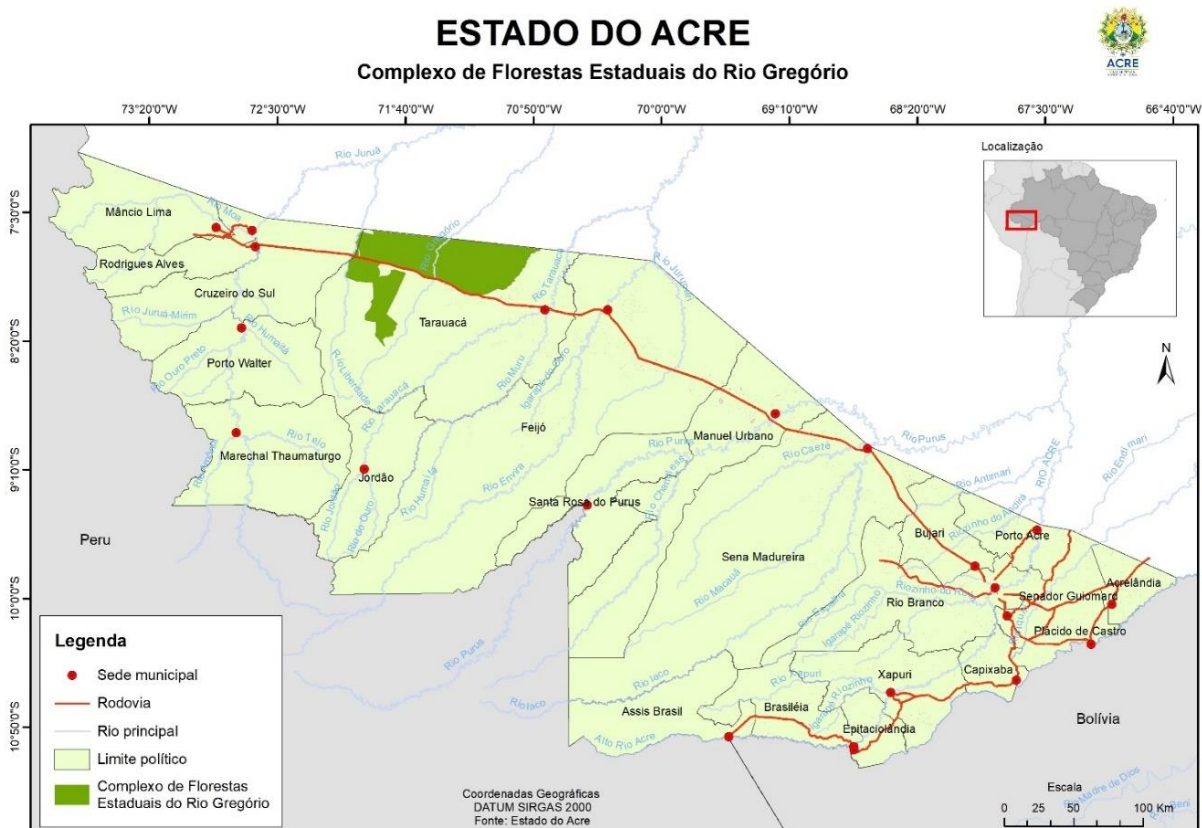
ESTADO DO ACRE

Complexo de Florestas Estaduais do Rio Gregório

ACRE

73°20'0"W 72°30'0"W 71°40'0"W 70°50'0"W 70°0'0"W 69°10'0"W 68°20'0"W 67°30'0"W 66°40'0"W

7°30'0"S 8°20'0"S 9°10'0"S 10°0'0"S 10°50'0"S

Localização

N

Rio Juruá

Rio Moa

Mâncio Lima

Rodrigues Alves

Cruzeiro do Sul

Rio Juruá-Mirim

Rio Gregório

Rio Tarauacá

Rio Juruparí

Rio Humaitá

Porto Walter

Rio Ouro Preto

Tarauacá

Rio Libertade

Rio Tarauacá

Rio Muru

Igarapé do Ouro

Feijó

Rio Tejo

Marechal Thaumaturgo

Jordão

Rio Jordão

Rio Breu

Rio Humaitá

Rio Envira

Manuel Urbano

Rio Purus

Rio Caeté

Rio Purus

Rio Antimari

Rio Endimari

RIO ACRE

Santa Rosa do Purus

Rio Chandless

Peru

Sena Madureira

Bujari

Riozinho do Andirá

Porto Acre

Acrelândia

Senador Guiomard

Rio Branco

Plácido de Castro

Rio Macauã

Rio Iaco

Rio Purus

Rio Xapuri

Xapuri

Capixaba

Riozinho

Rio Iaco

Assis Brasil

Brasiléia

Epitaciolândia

Alto Rio Acre

Bolívia

Legenda

Sede municipal

Rodovia

Rio principal

Limite político

Complexo de Florestas Estaduais do Rio Gregório

Coordenadas Geográficas
DATUM SIRGAS 2000
Fonte: Estado do Acre

Escala
0 25 50 100 Km

Rio Madre de Dios